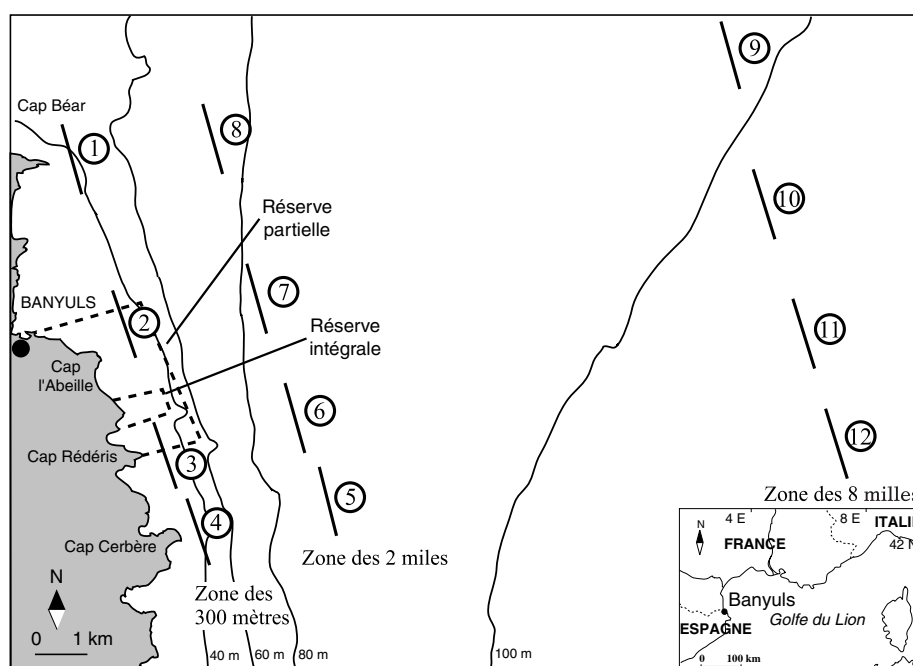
Cap Béar
1
8
9
Réserve partielle
10
BANYULS
7
2
Réserve intégrale
11
Cap l'Abeille
6
12
Cap Rédéris
3
5
Zone des 8 milles
4
Cap Cerbère
Zone des 2 miles
N
Zone des 300 mètres
0 1 km
40 m
60 m
80 m
100 m
4 E
8 E
ITALI
N
FRANCE
42 N
Banyuls
Golfe du Lion
ESPAGNE
0 100 km